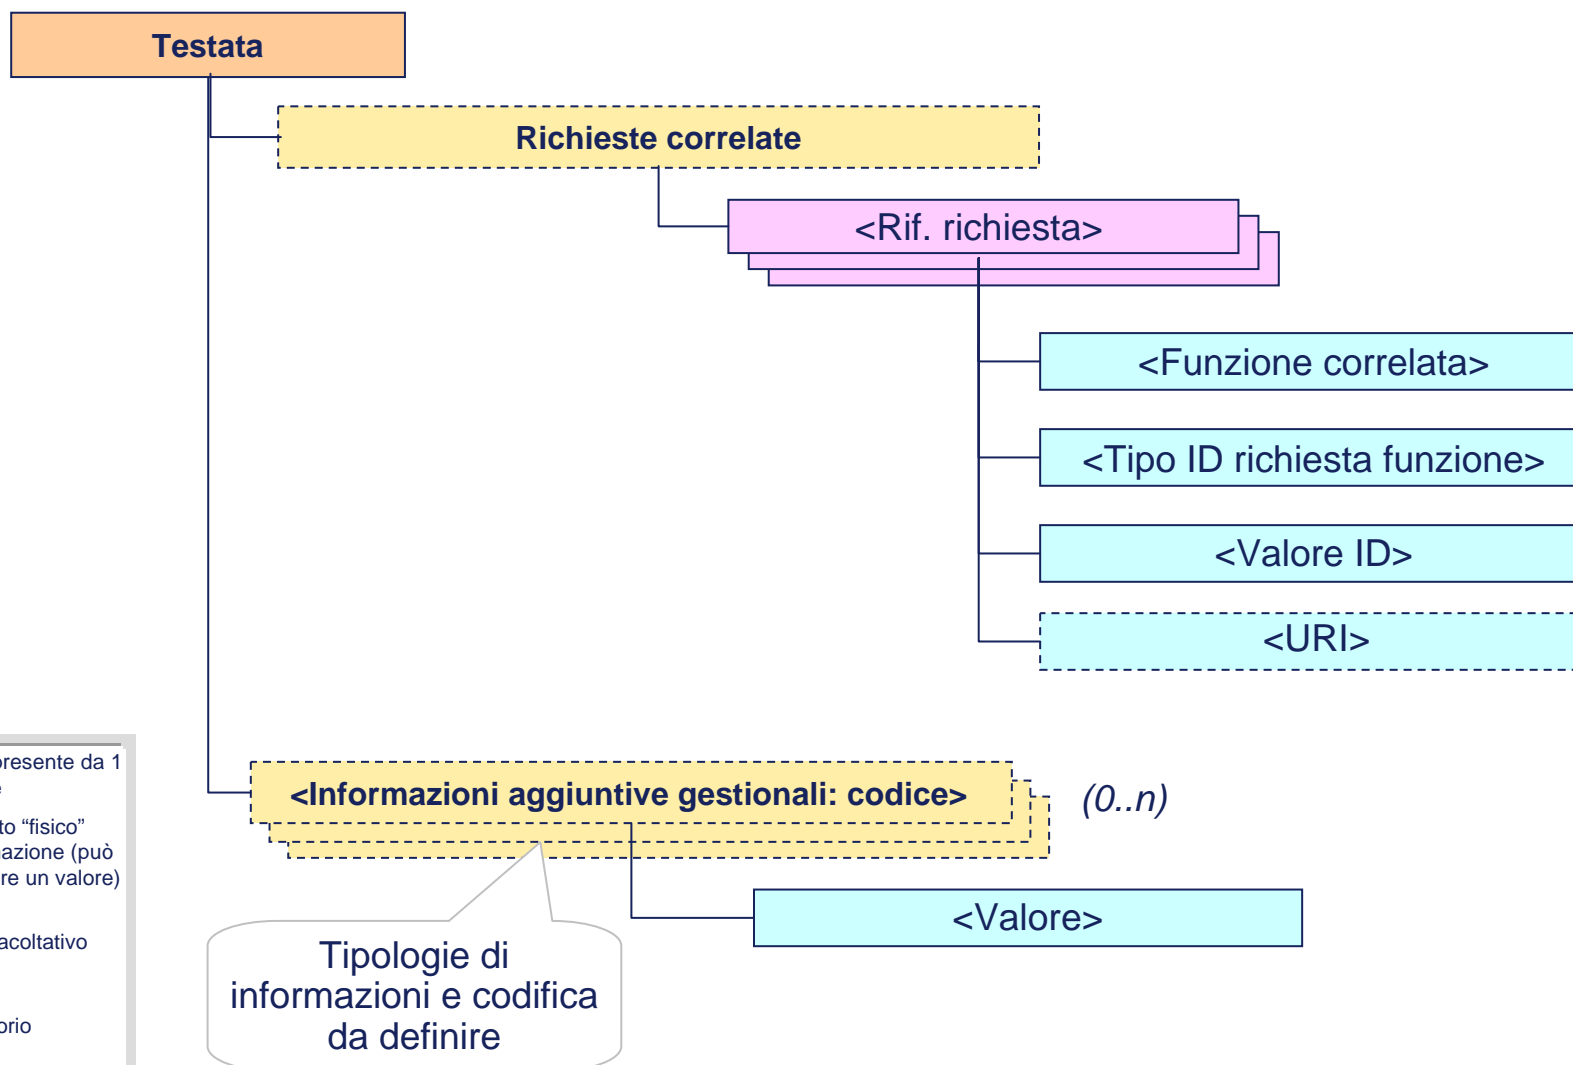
Testata

Richieste correlate

<Rif. richiesta>

<Funzione correlata>

<Tipo ID richiesta funzione>

<Valore ID>

<URI>

<Informazioni aggiuntive gestionali: codice>

(0..n)

<Valore>

Tipologie di informazioni e codifica da definire

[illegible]presente da 1 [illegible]

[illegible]to "fisico" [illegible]azione (può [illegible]re un valore)

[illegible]acoltativo

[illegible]orio